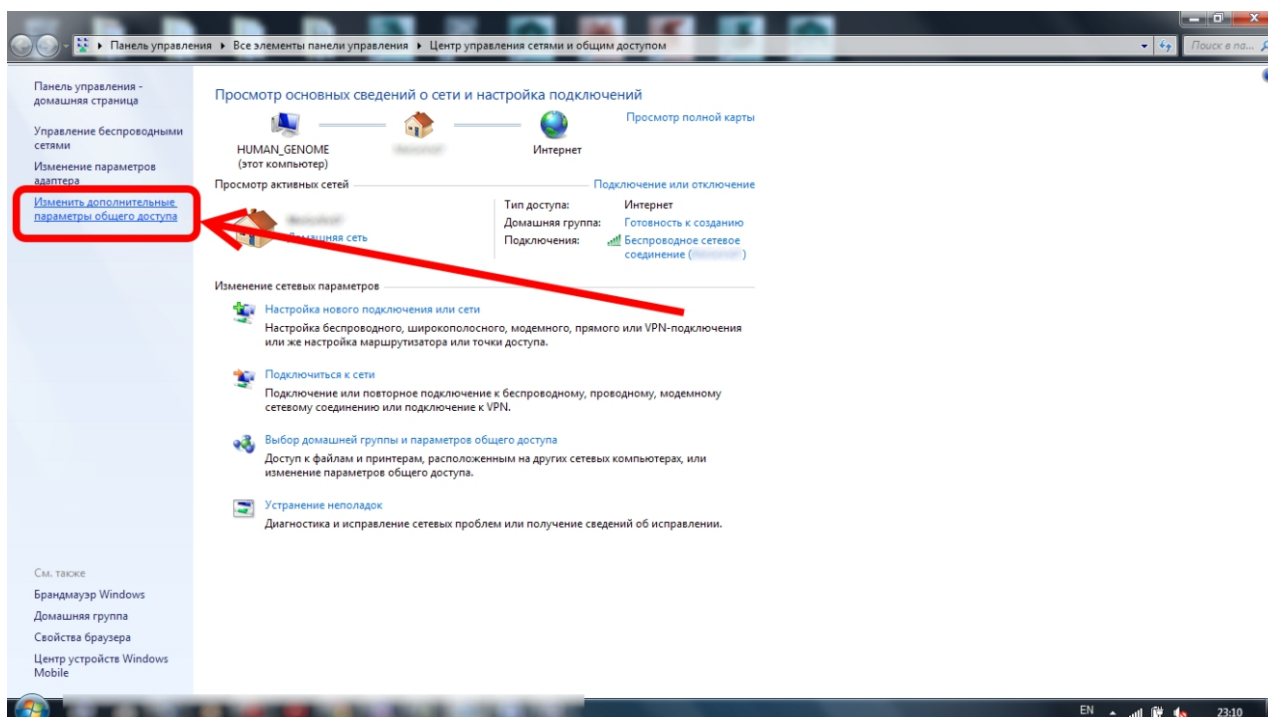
Панель управления ▸ Все элементы панели управления ▸ Центр управления сетями и общим доступом

Поиск в па...

Панель управления - домашняя страница

Управление беспроводными сетями

Изменение параметров адаптера

Изменить дополнительные параметры общего доступа

Просмотр основных сведений о сети и настройка подключений

Просмотр полной карты

HUMAN_GENOME (этот компьютер)

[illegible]

Интернет

Просмотр активных сетей

Подключение или отключение

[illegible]

Домашняя сеть

Тип доступа: Интернет

Домашняя группа: Готовность к созданию

Подключения: Беспроводное сетевое соединение ([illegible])

Изменение сетевых параметров

Настройка нового подключения или сети
Настройка беспроводного, широкополосного, модемного, прямого или VPN-подключения или же настройка маршрутизатора или точки доступа.

Подключиться к сети
Подключение или повторное подключение к беспроводному, проводному, модемному сетевому соединению или подключение к VPN.

Выбор домашней группы и параметров общего доступа
Доступ к файлам и принтерам, расположенным на других сетевых компьютерах, или изменение параметров общего доступа.

Устранение неполадок
Диагностика и исправление сетевых проблем или получение сведений об исправлении.

См. также

Брандмауэр Windows

Домашняя группа

Свойства браузера

Центр устройств Windows Mobile

EN

23:10